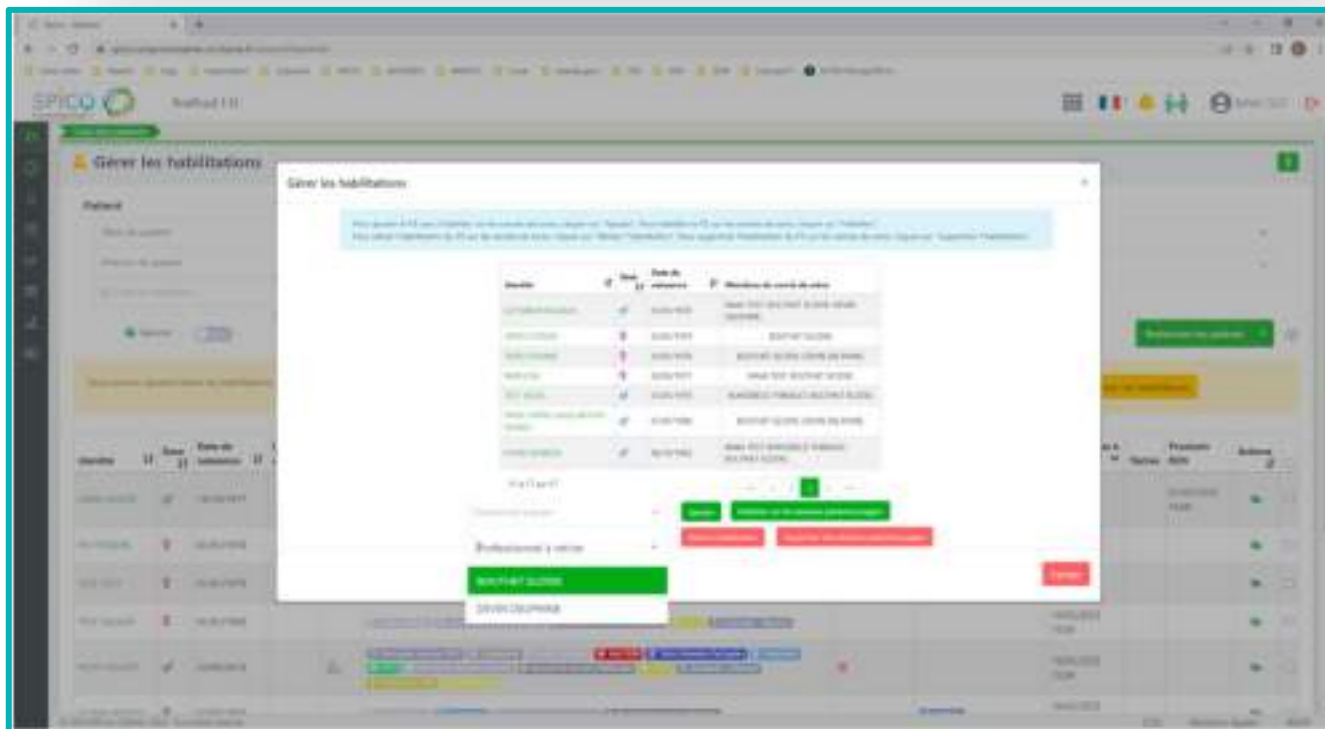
SPICO

Gérer les habilitations

Patient

Gérer les habilitations

×

| Identité | Sexe | Date de naissance | Membres du cercle de soins |
|---|---|---|---|
| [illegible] | | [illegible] | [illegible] |
| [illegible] | | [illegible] | BOUTHAT GLORIE |
| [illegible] | | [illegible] | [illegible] |
| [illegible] | | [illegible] | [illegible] |
| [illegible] | | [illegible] | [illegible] |
| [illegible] | | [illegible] | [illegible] |
| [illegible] | | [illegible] | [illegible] |

Professionnel à retirer

BOUTHAT GLORIE

DAVID DELPHINE

Fermer